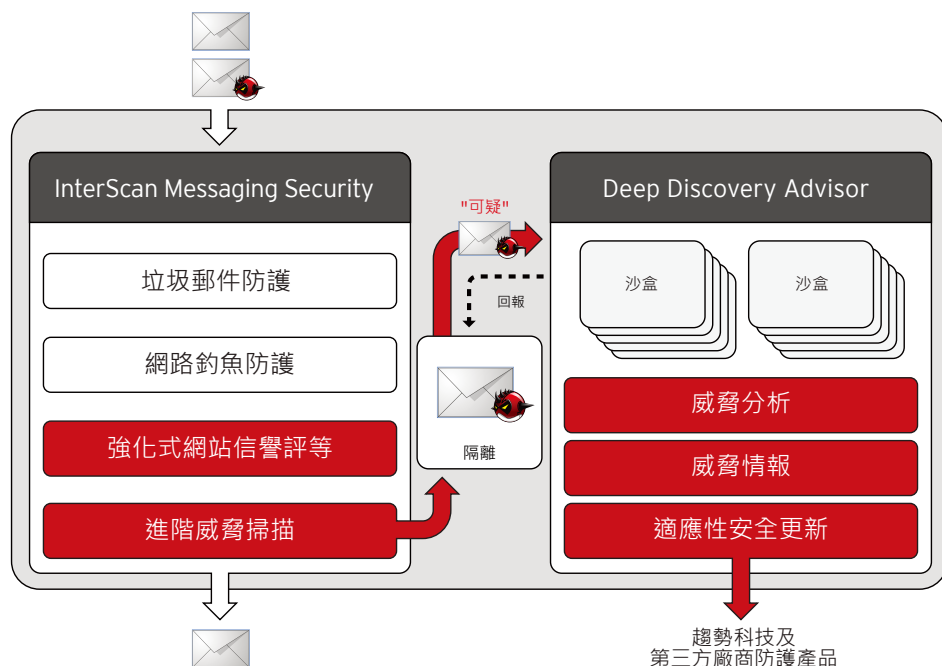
InterScan Messaging Security

垃圾郵件防護

網路釣魚防護

強化式網站信譽評等

進階威脅掃描

"可疑"

回報

隔離

Deep Discovery Advisor

沙盒

沙盒

威脅分析

威脅情報

適應性安全更新

趨勢科技及
第三方廠商防護產品